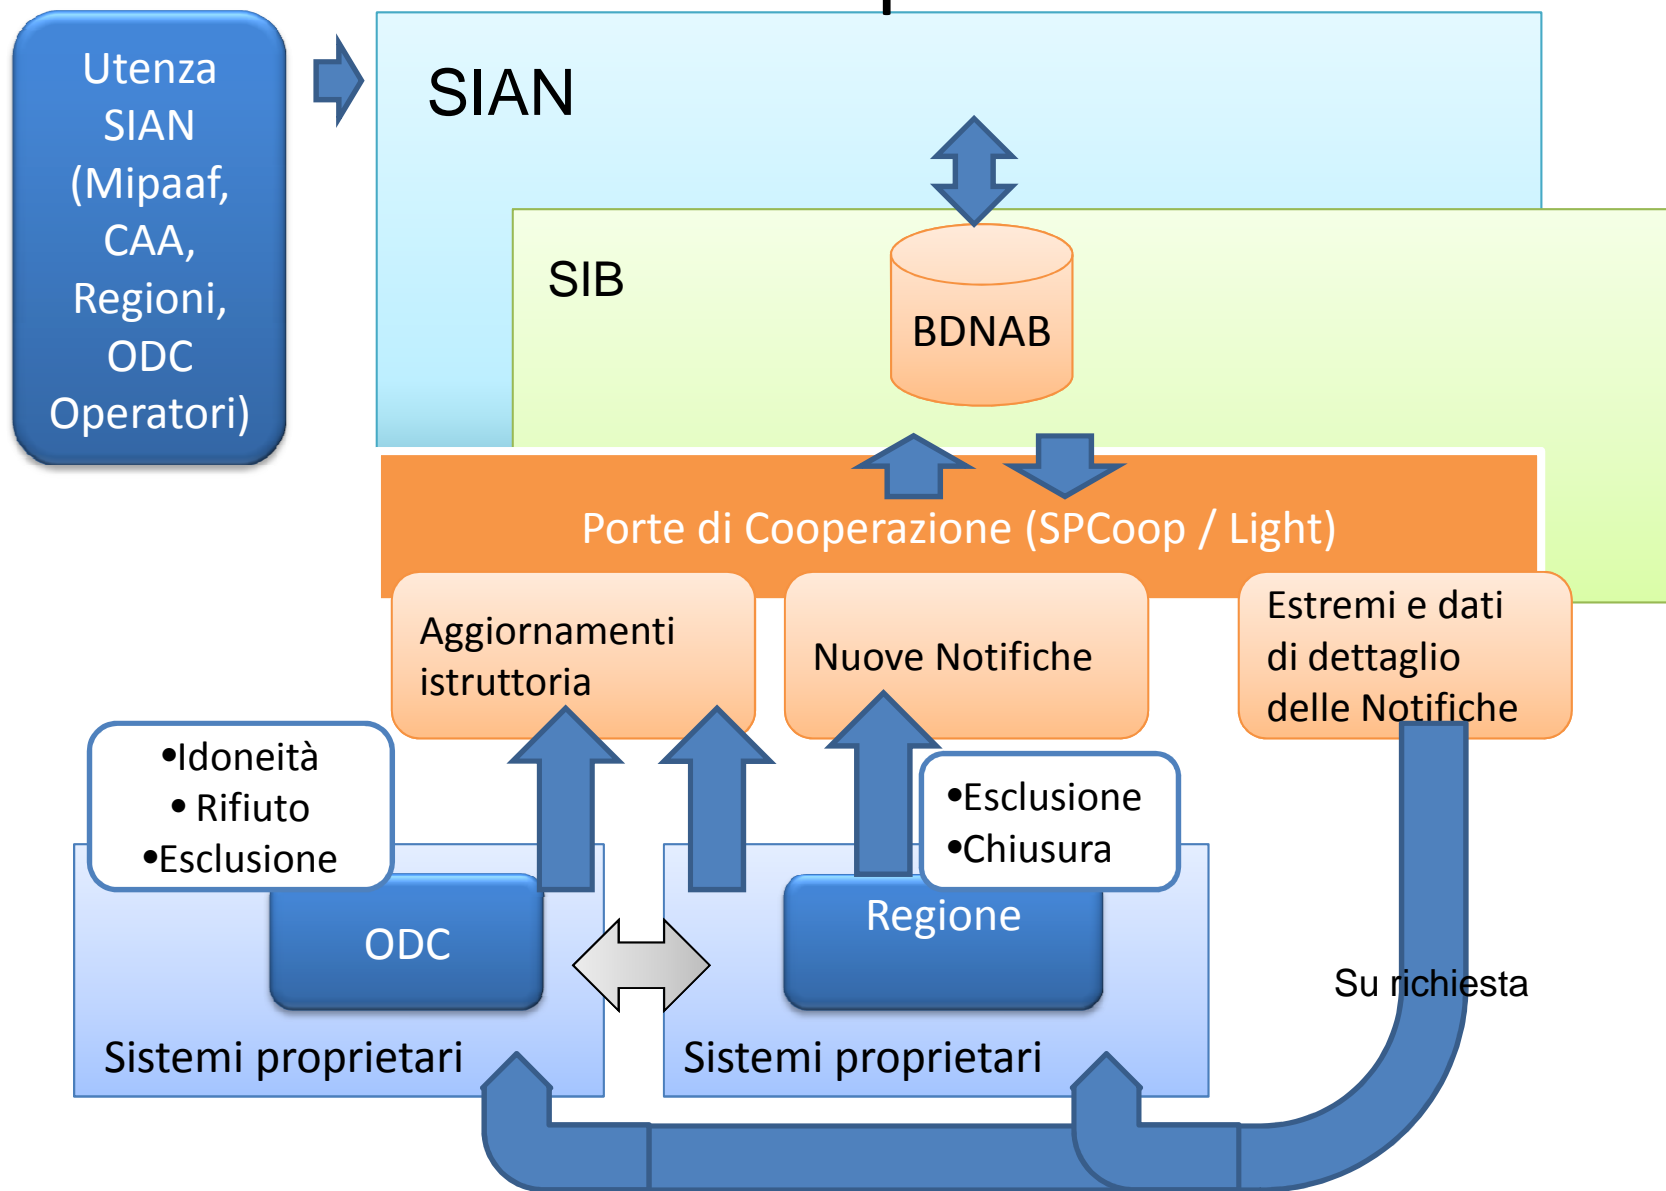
Utenza SIAN (Mipaaf, CAA, Regioni, ODC Operatori)

SIAN

SIB

BDNAB

Porte di Cooperazione (SPCoop / Light)

Aggiornamenti istruttoria

Nuove Notifiche

Estremi e dati di dettaglio delle Notifiche

•Idoneità
• Rifiuto
•Esclusione

•Esclusione
•Chiusura

ODC

Regione

Su richiesta

Sistemi proprietari

Sistemi proprietari